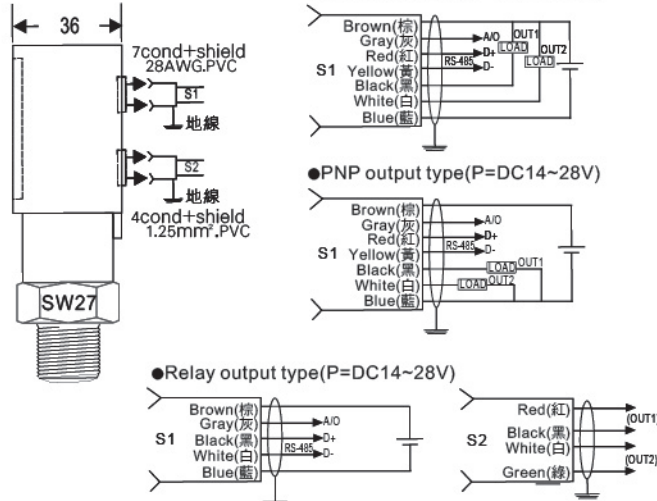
36

7cond+shield
28AWG.PVC

S1

地線

S2

地線

4cond+shield
1.25mm².PVC

SW27

S1
Brown(棕)
Gray(灰)
Red(紅)
Yellow(黃)
Black(黑)
White(白)
Blue(藍)
A/O
D+
RS-485
D-
OUT1
LOAD
OUT2
LOAD

●PNP output type(P=DC14~28V)

S1
Brown(棕)
Gray(灰)
Red(紅)
Yellow(黃)
Black(黑)
White(白)
Blue(藍)
A/O
D+
RS-485
D-
LOAD
OUT1
LOAD
OUT2

●Relay output type(P=DC14~28V)

S1
Brown(棕)
Gray(灰)
Black(黑)
White(白)
Blue(藍)
A/O
D+
RS-485
D-

S2
Red(紅)
Black(黑)
White(白)
Green(綠)
(OUT1)
(OUT2)